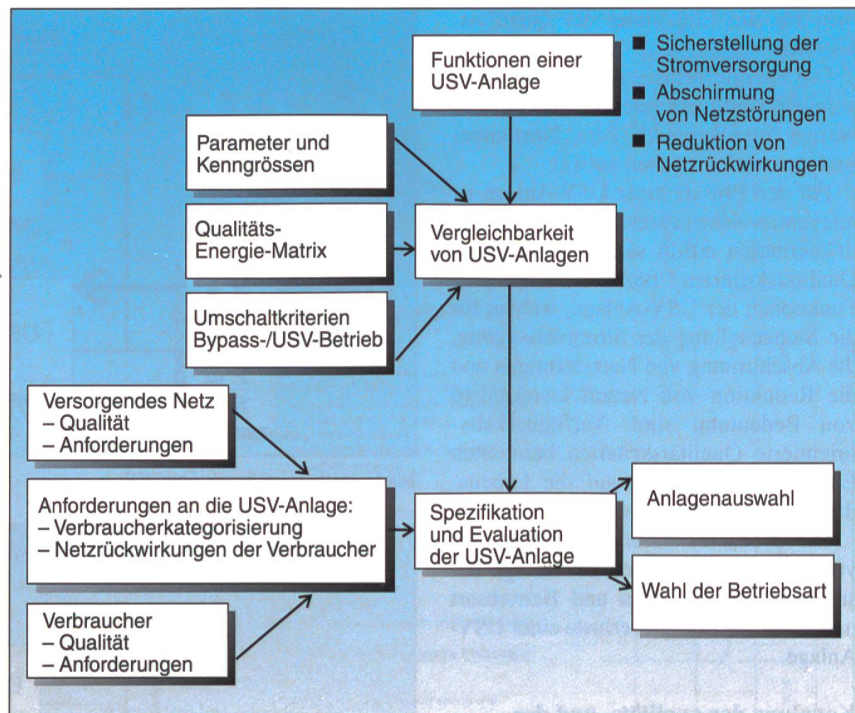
Funktionen einer USV-Anlage

■ Sicherstellung der Stromversorgung
■ Abschirmung von Netzstörungen
■ Reduktion von Netzrückwirkungen

Parameter und Kenngrössen

Qualitäts-Energie-Matrix

Umschaltkriterien Bypass-/USV-Betrieb

Vergleichbarkeit von USV-Anlagen

Versorgendes Netz
– Qualität
– Anforderungen

Anforderungen an die USV-Anlage:
– Verbraucherkategorisierung
– Netzrückwirkungen der Verbraucher

Verbraucher
– Qualität
– Anforderungen

Spezifikation und Evaluation der USV-Anlage

Anlagenauswahl

Wahl der Betriebsart